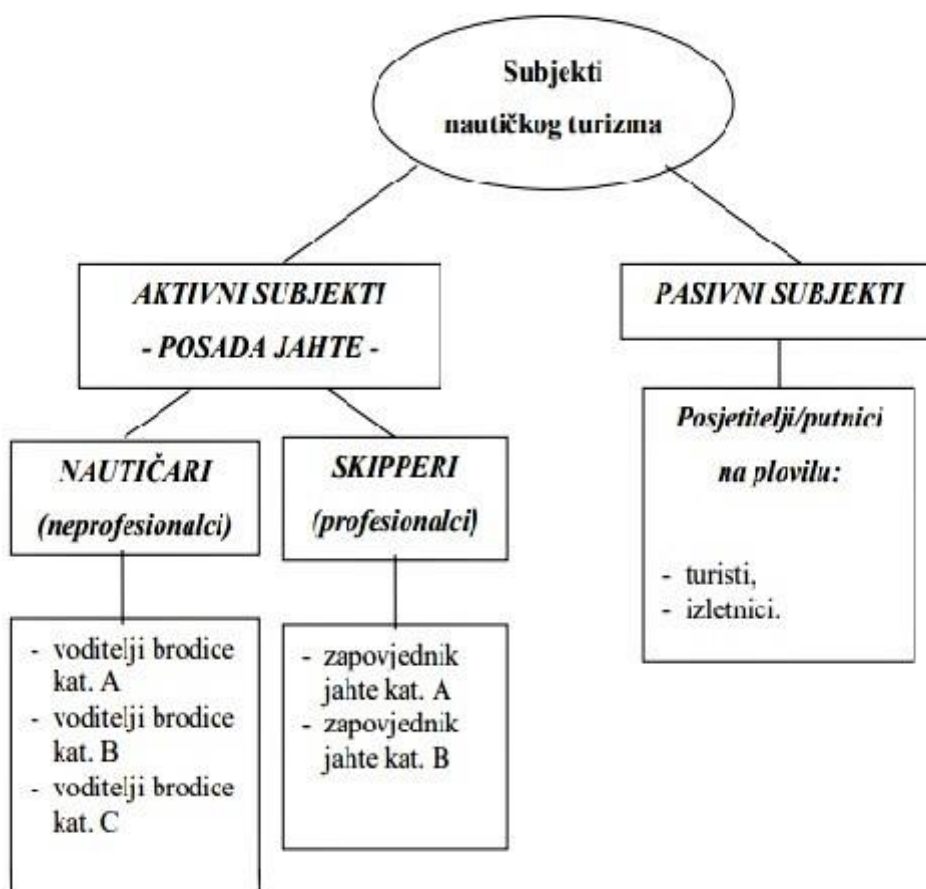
Subjekti
nautičkog turizma

AKTIVNI SUBJEKTI
- POSADA JAHTE -

PASIVNI SUBJEKTI

NAUTIČARI
(neprofesionalci)

- voditelji brodice kat. A
- voditelji brodice kat. B
- voditelji brodice kat. C

SKIPPERI
(profesionalci)

- zapovjednik jahte kat. A
- zapovjednik jahte kat. B

Posjetitelji/putnici
na plovilu:

- turisti,
- izletnici.